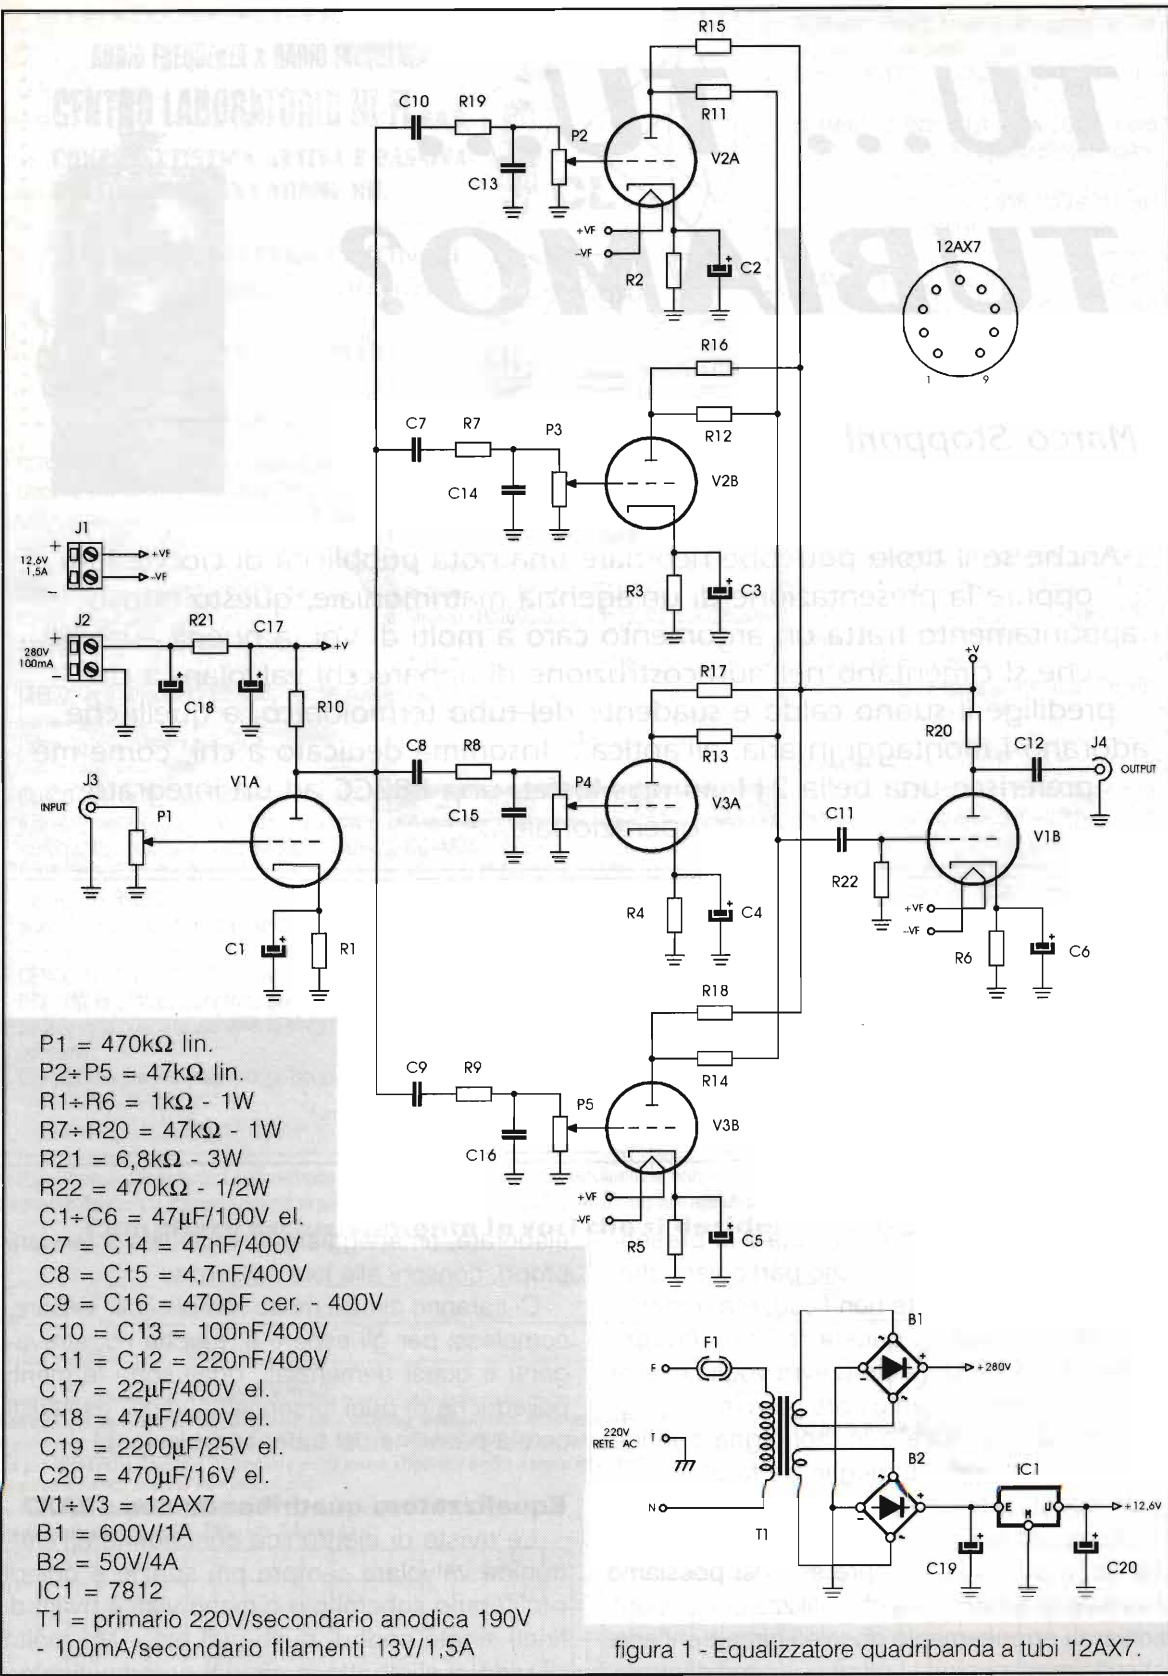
R15
R11
C10
R19
P2
V2A
C13
+VF
-VF
R2
C2
12AX7
1
9
R16
R12
C7
R7
P3
V2B
C14
R3
C3
J1
12,6V 1,5A
+VF
-VF
J2
280V 100mA
R21
C17
+V
C18
R10
R17
+V
R20
R13
C12
J4
OUTPUT
C8
R8
P4
V3A
C15
J3
INPUT
P1
V1A
C11
V1B
R22
R4
C4
+VF
-VF
C1
R1
R6
C6
R18
R14
C9
R9
P5
V3B
C16
+VF
-VF
R5
C5

P1 = 470kΩ lin.
P2÷P5 = 47kΩ lin.
R1÷R6 = 1kΩ - 1W
R7÷R20 = 47kΩ - 1W
R21 = 6,8kΩ - 3W
R22 = 470kΩ - 1/2W
C1÷C6 = 47µF/100V el.
C7 = C14 = 47nF/400V
C8 = C15 = 4,7nF/400V
C9 = C16 = 470pF cer. - 400V
C10 = C13 = 100nF/400V
C11 = C12 = 220nF/400V
C17 = 22µF/400V el.
C18 = 47µF/400V el.
C19 = 2200µF/25V el.
C20 = 470µF/16V el.
V1÷V3 = 12AX7
B1 = 600V/1A
B2 = 50V/4A
IC1 = 7812
T1 = primario 220V/secondario anodica 190V - 100mA/secondario filamenti 13V/1,5A

F1
B1
+280V
F
220V RETE AC
T
N
T1
B2
IC1
E
M
U
+12,6V
C19
C20

figura 1 - Equalizzatore quadribanda a tubi 12AX7.